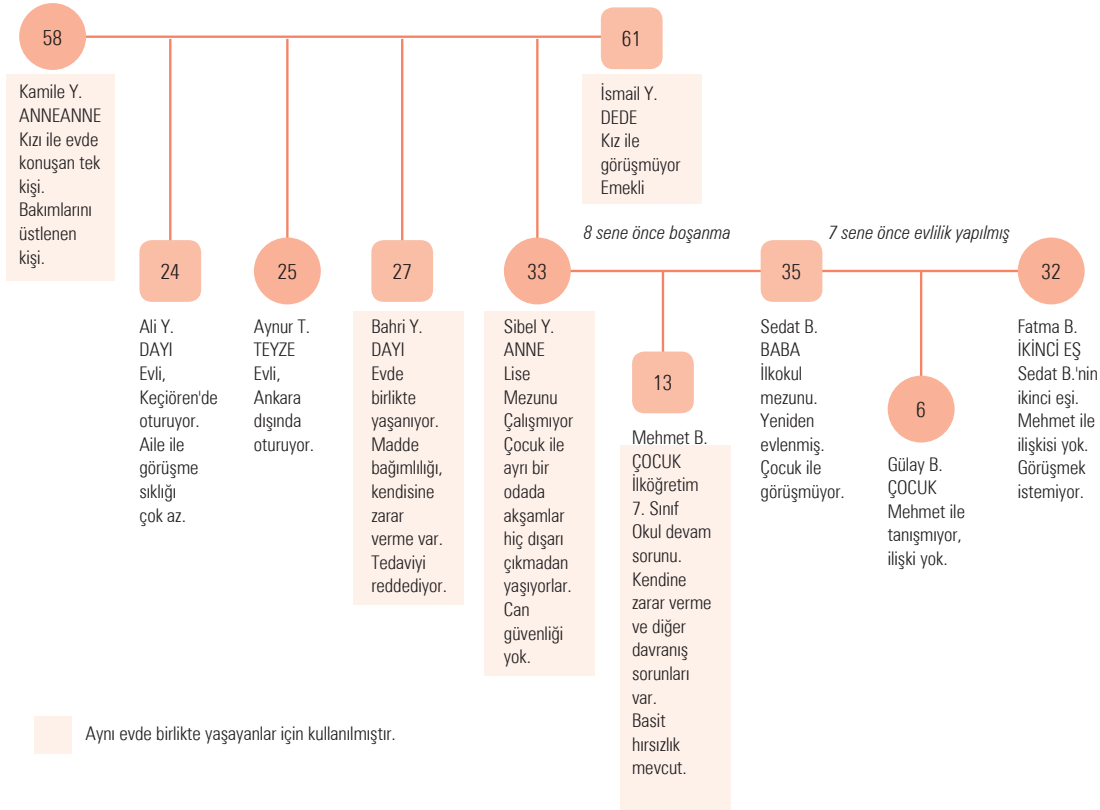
58

Kamile Y.
ANNEANNE
Kızı ile evde konuşan tek kişi.
Bakımlarını üstlenen kişi.

61

İsmail Y.
DEDE
Kız ile görüşmüyor
Emekli

24

Ali Y.
DAYI
Evli, Keçiören'de oturuyor.
Aile ile görüşme sıklığı çok az.

25

Aynur T.
TEYZE
Evli, Ankara dışında oturuyor.

27

Bahri Y.
DAYI
Evde birlikte yaşanıyor.
Madde bağımlılığı, kendisine zarar verme var.
Tedaviyi reddediyor.

8 sene önce boşanma

33

Sibel Y.
ANNE
Lise Mezunu
Çalışmıyor
Çocuk ile ayrı bir odada akşamlar hiç dışarı çıkmadan yaşıyorlar.
Can güvenliği yok.

13

Mehmet B.
ÇOCUK
İlköğretim 7. Sınıf
Okul devam sorunu.
Kendine zarar verme ve diğer davranış sorunları var.
Basit hırsızlık mevcut.

7 sene önce evlilik yapılmış

35

Sedat B.
BABA
İlkokul mezunu.
Yeniden evlenmiş.
Çocuk ile görüşmüyor.

6

Gülay B.
ÇOCUK
Mehmet ile tanışmıyor, ilişki yok.

32

Fatma B.
İKİNCİ EŞ
Sedat B.'nin ikinci eşi.
Mehmet ile ilişkisi yok.
Görüşmek istemiyor.

Aynı evde birlikte yaşayanlar için kullanılmıştır.